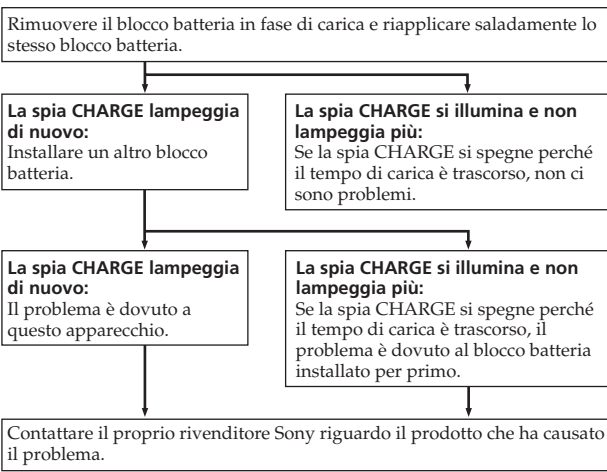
Rimuovere il blocco batteria in fase di carica e riapplicare saladamente lo stesso blocco batteria.

**La spia CHARGE lampeggia di nuovo:**
Installare un altro blocco batteria.

**La spia CHARGE si illumina e non lampeggia più:**
Se la spia CHARGE si spegne perché il tempo di carica è trascorso, non ci sono problemi.

**La spia CHARGE lampeggia di nuovo:**
Il problema è dovuto a questo apparecchio.

**La spia CHARGE si illumina e non lampeggia più:**
Se la spia CHARGE si spegne perché il tempo di carica è trascorso, il problema è dovuto al blocco batteria installato per primo.

Contattare il proprio rivenditore Sony riguardo il prodotto che ha causato il problema.